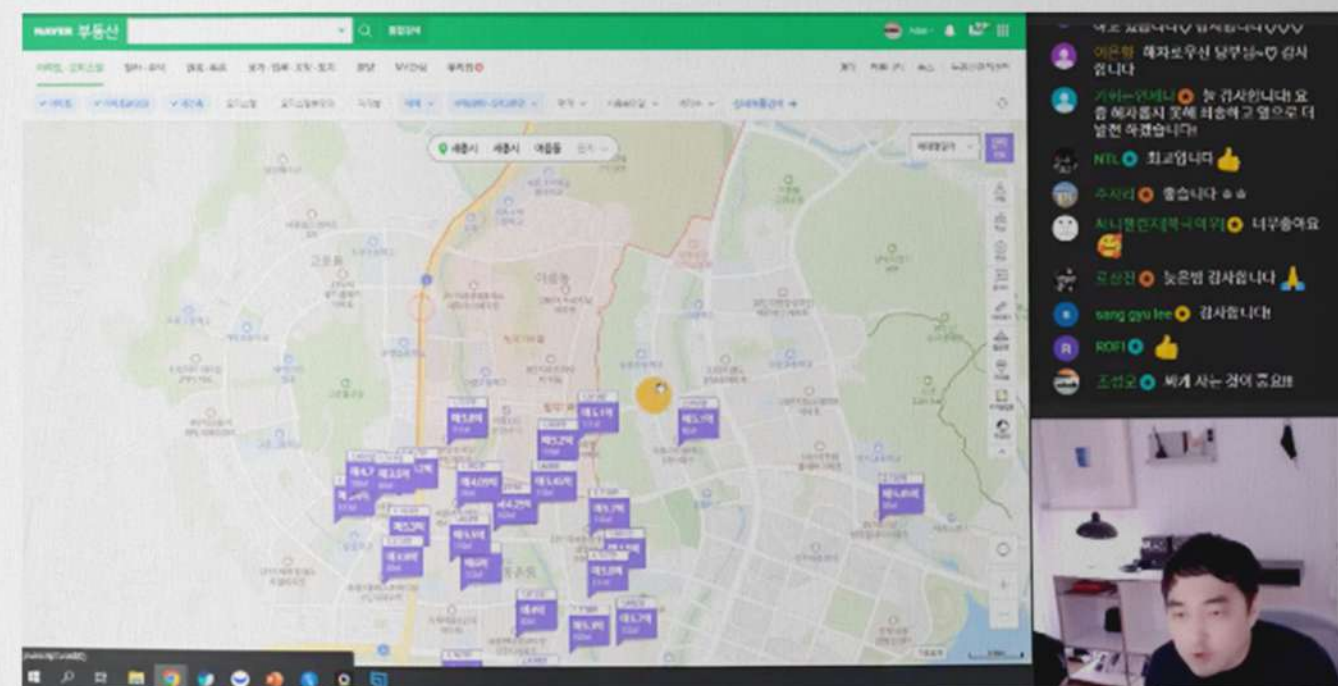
NAVER 부동산

통합검색

아파트·오피스텔

세종시 세종시 어진동

이은형 해자로우신 달봉님~♡ 감사 합니다

NTL 최고입니다 👍

주시리 좋습니다

고봉진 늦은밤 감사합니다 🙏

sang gyu lee 감사합니다!

ROFI 👍

조성오 싸게 사는 것이 중요!!